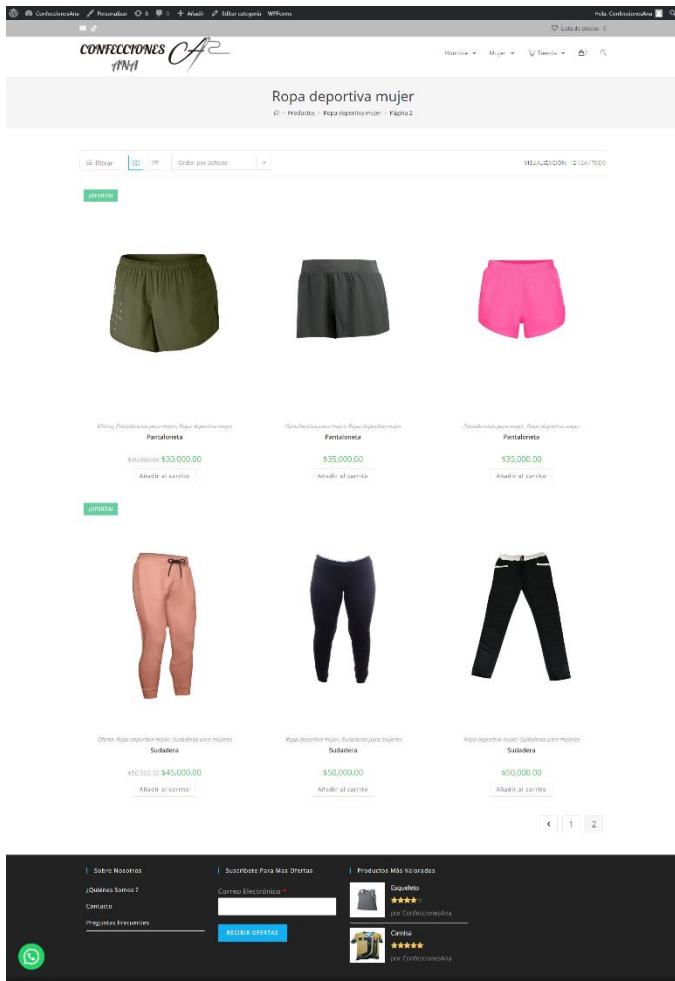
ConfeccionesAna Personalizar 8 0 Añadir Editar categoría WPForms Hola, ConfeccionesAna

Lista de deseos 0

CONFECCIONES ANA

Hombre Mujer Tienda 0

Ropa deportiva mujer

Productos > Ropa deportiva mujer > Página 2

Filtrar Orden por defecto VISUALIZACIÓN: 12 / 24 / TODO

¡OFERTA!

Ofertas, Pantalonetas para mujer, Ropa deportiva mujer
Pantaloneta
$35,000.00 $30,000.00
Añadir al carrito

Pantalonetas para mujer, Ropa deportiva mujer
Pantaloneta
$35,000.00
Añadir al carrito

Pantalonetas para mujer, Ropa deportiva mujer
Pantaloneta
$35,000.00
Añadir al carrito

¡OFERTA!

Ofertas, Ropa deportiva mujer, Sudaderas para mujeres
Sudadera
$50,000.00 $45,000.00
Añadir al carrito

Ropa deportiva mujer, Sudaderas para mujeres
Sudadera
$50,000.00
Añadir al carrito

Ropa deportiva mujer, Sudaderas para mujeres
Sudadera
$50,000.00
Añadir al carrito

1 2

Sobre Nosotros
¿Quiénes Somos ?
Contacto
Preguntas Frecuentes

Suscríbete Para Mas Ofertas
Correo Electrónico *
RECIBIR OFERTAS

Productos Más Valorados
Esqueleto
por ConfeccionesAna
Camisa
por ConfeccionesAna